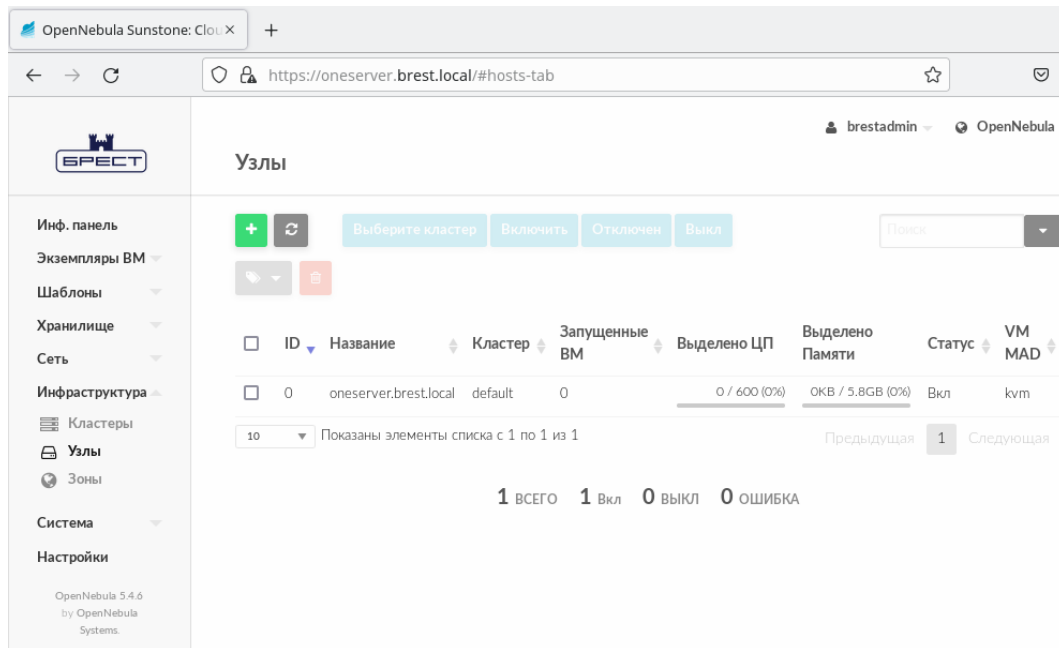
OpenNebula Sunstone: Clou ×
+

https://oneserver.brest.local/#hosts-tab

БРЕСТ

brestadmin
OpenNebula

Узлы

Инф. панель
Экземпляры ВМ
Шаблоны
Хранилище
Сеть
Инфраструктура
Кластеры
Узлы
Зоны
Система
Настройки

OpenNebula 5.4.6 by OpenNebula Systems.

+
Выберите кластер
Включить
Отключен
Выкл
Поиск

| | ID | Название | Кластер | Запущенные ВМ | Выделено ЦП | Выделено Памяти | Статус | VM MAD |
|---|---|---|---|---|---|---|---|---|
| | 0 | oneserver.brest.local | default | 0 | 0 / 600 (0%) | 0KB / 5.8GB (0%) | Вкл | kvm |

10
Показаны элементы списка с 1 по 1 из 1
Предыдущая
1
Следующая

1 ВСЕГО 1 Вкл 0 ВЫКЛ 0 ОШИБКА